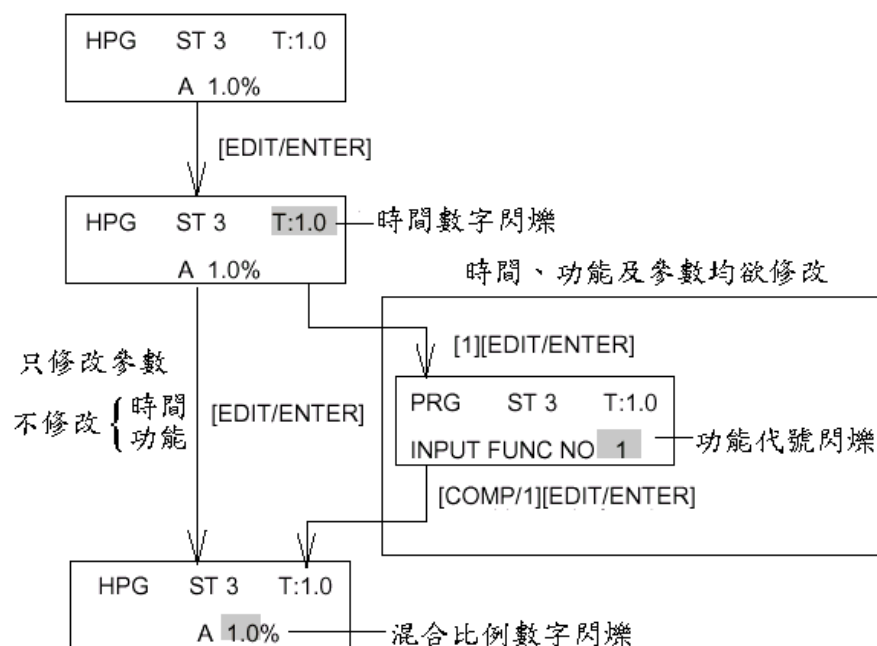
HPG ST 3 T:1.0
A 1.0%

[EDIT/ENTER]

HPG ST 3 T:1.0
A 1.0%

時間數字閃爍

時間、功能及參數均欲修改

[1][EDIT/ENTER]

只修改參數

不修改 時間 功能

[EDIT/ENTER]

PRG ST 3 T:1.0
INPUT FUNC NO 1

功能代號閃爍

[COMP/1][EDIT/ENTER]

HPG ST 3 T:1.0
A 1.0%

混合比例數字閃爍